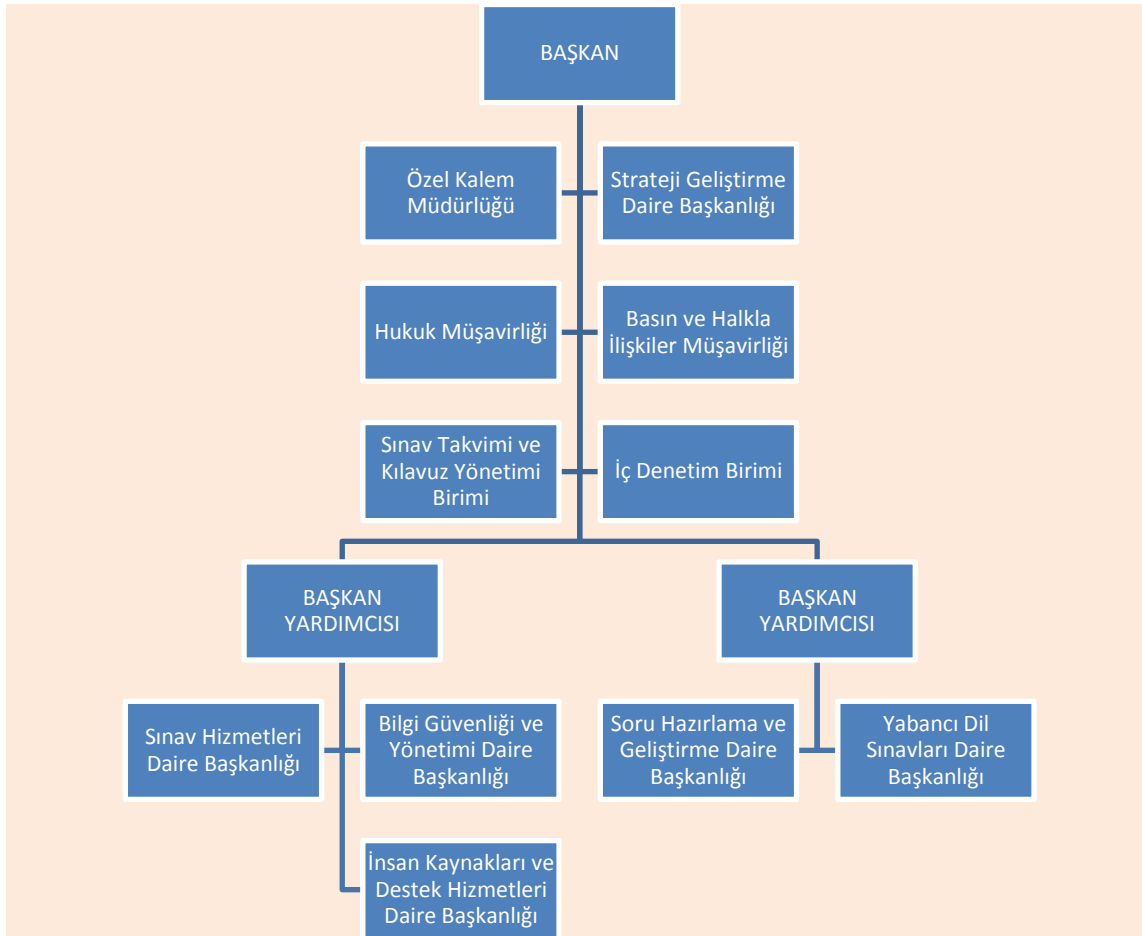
BAŞKAN

Özel Kalem Müdürlüğü

Strateji Geliştirme Daire Başkanlığı

Hukuk Müşavirliği

Basın ve Halkla İlişkiler Müşavirliği

Sınav Takvimi ve Kılavuz Yönetimi Birimi

İç Denetim Birimi

BAŞKAN YARDIMCISI

BAŞKAN YARDIMCISI

Sınav Hizmetleri Daire Başkanlığı

Bilgi Güvenliği ve Yönetimi Daire Başkanlığı

İnsan Kaynakları ve Destek Hizmetleri Daire Başkanlığı

Soru Hazırlama ve Geliştirme Daire Başkanlığı

Yabancı Dil Sınavları Daire Başkanlığı